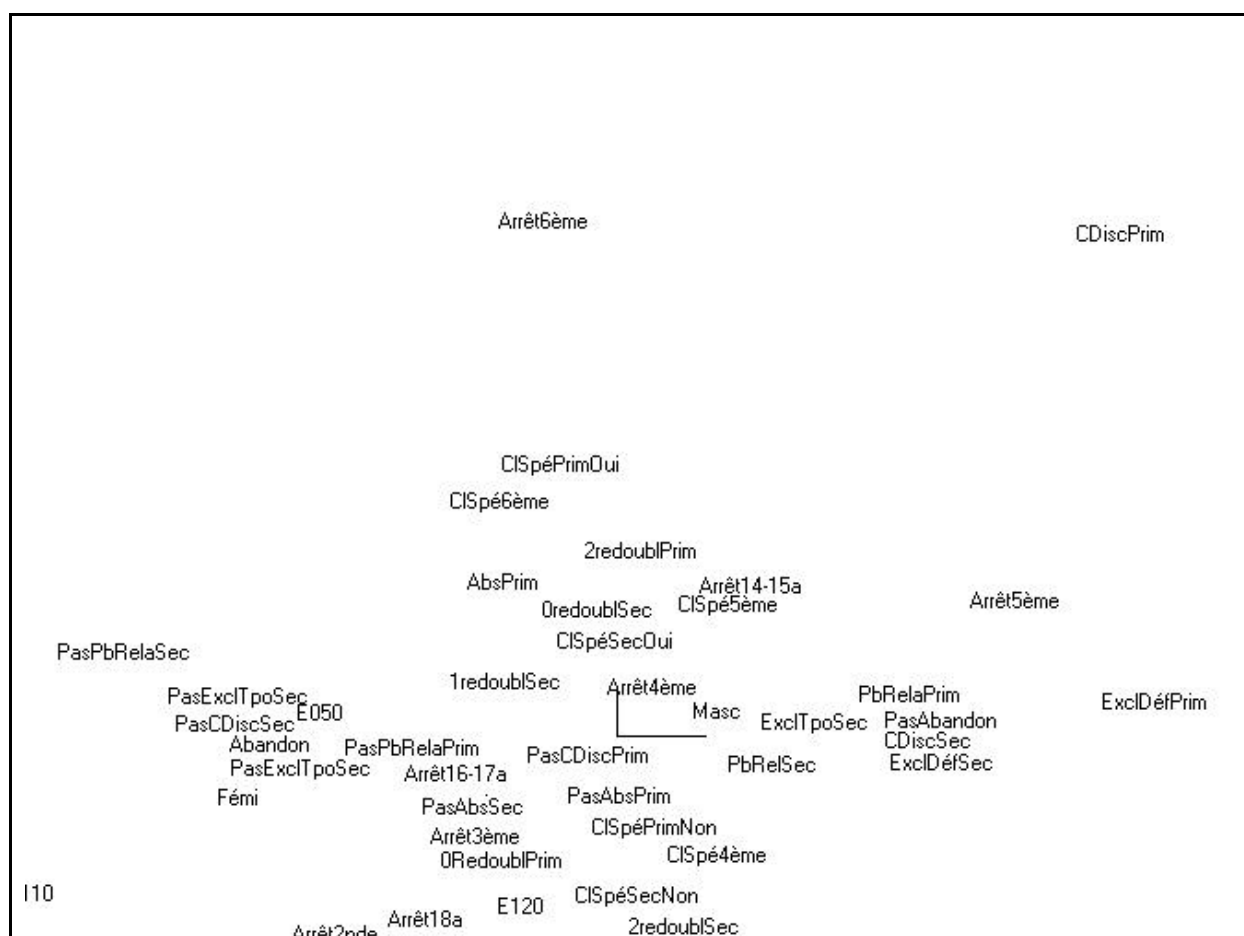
Arrêt6ème

CDiscPrim

ClSpéPrimOui

ClSpé6ème

2redoublPrim

AbsPrim

Arrêt14-15a

0redoublSec

ClSpé5ème

Arrêt5ème

ClSpéSecOui

PasPbRelaSec

1redoublSec

Arrêt4ème

PbRelaPrim

PasExclTpoSec

E050

ExclDéfPrim

PasCDiscSec

Masc

ExclTpoSec

PasAbandon

Abandon

PasPbRelaPrim

CDiscSec

PasCDiscPrim

PasExclTpoSec

Arrêt16-17a

PbRelSec

ExclDéfSec

Fémi

PasAbsPrim

PasAbsSec

ClSpéPrimNon

Arrêt3ème

0RedoublPrim

ClSpé4ème

I10

ClSpéSecNon

E120

Arrêt18a

Arrêt2nde

2redoublSec